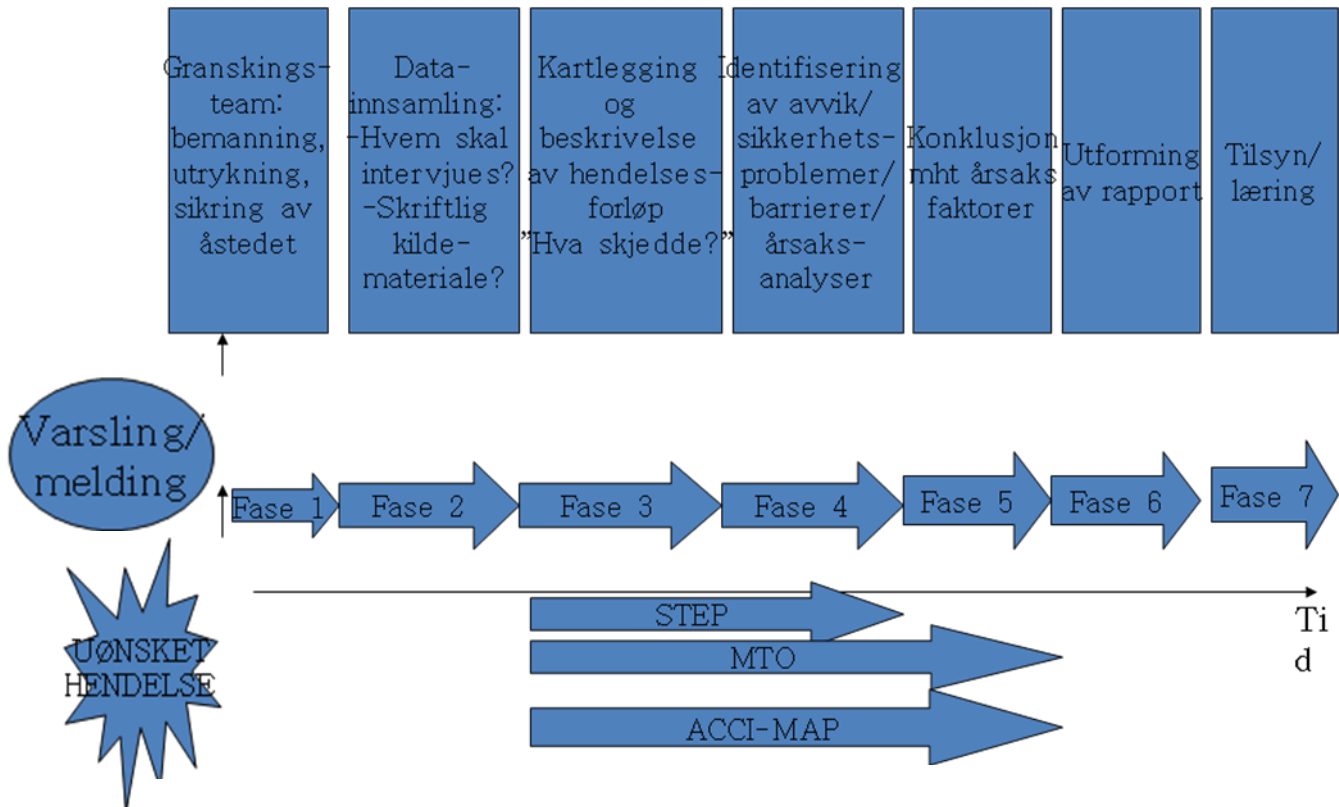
Granskingsteam: bemanning, utrykning, sikring av åstedet

Datainnsamling: -Hvem skal intervjues? -Skriftlig kildemateriale?

Kartlegging og beskrivelse av hendelsesforløp ”Hva skjedde?”

Identifisering av avvik/ sikkerhetsproblemer/ barrierer/ årsaksanalyser

Konklusjon mht årsaks faktorer

Utforming av rapport

Tilsyn/ læring

Varsling/ melding

Fase 1

Fase 2

Fase 3

Fase 4

Fase 5

Fase 6

Fase 7

Tid

UØNSKET HENDELSE

STEP

MTO

ACCI-MAP